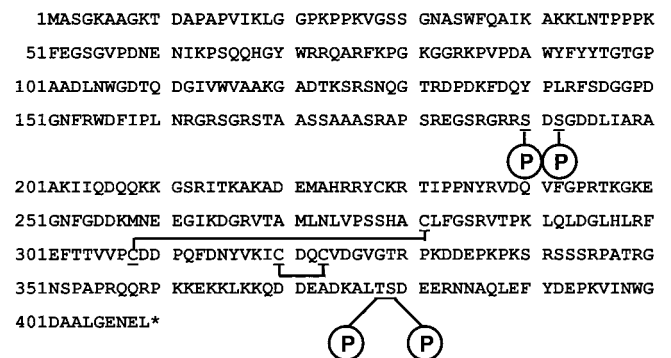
1MASGKAAGKT DAPAPVIKLG GPKPPKVGSS GNASWFQAIK AKKLNTPPPK
51FEGSGVPDNE NIKPSQQHGY WRRQARFKPG KGGRKPVPDA WYFYYTGTGP
101AADLNWGDTQ DGIVWVAAKG ADTKSRSNQG TRDPDKFDQY PLRFSDGGPD
151GNFRWDFIPL NRGRSGRSTA ASSAAASRAP SREGSRGRRS DSGDDLIARA
P P
201AKIIQDQQKK GSRITKAKAD EMAHRRYCKR TIPPNYRVDQ VFGPRTKGKE
251GNFGDDKMNE EGIKDGRVTA MLNLVPSSHA CLFGSRVTPK LQLDGLHLRF
301EFTTVVPCDD PQFDNYVKIC DQCVDGVGTR PKDDEPKPKS RSSSRPATRG
351NSPAPRQQRP KKEKKLKKQD DEADKALTSD EERNNAQLEF YDEPKVINWG
401DAALGENEL*
P P